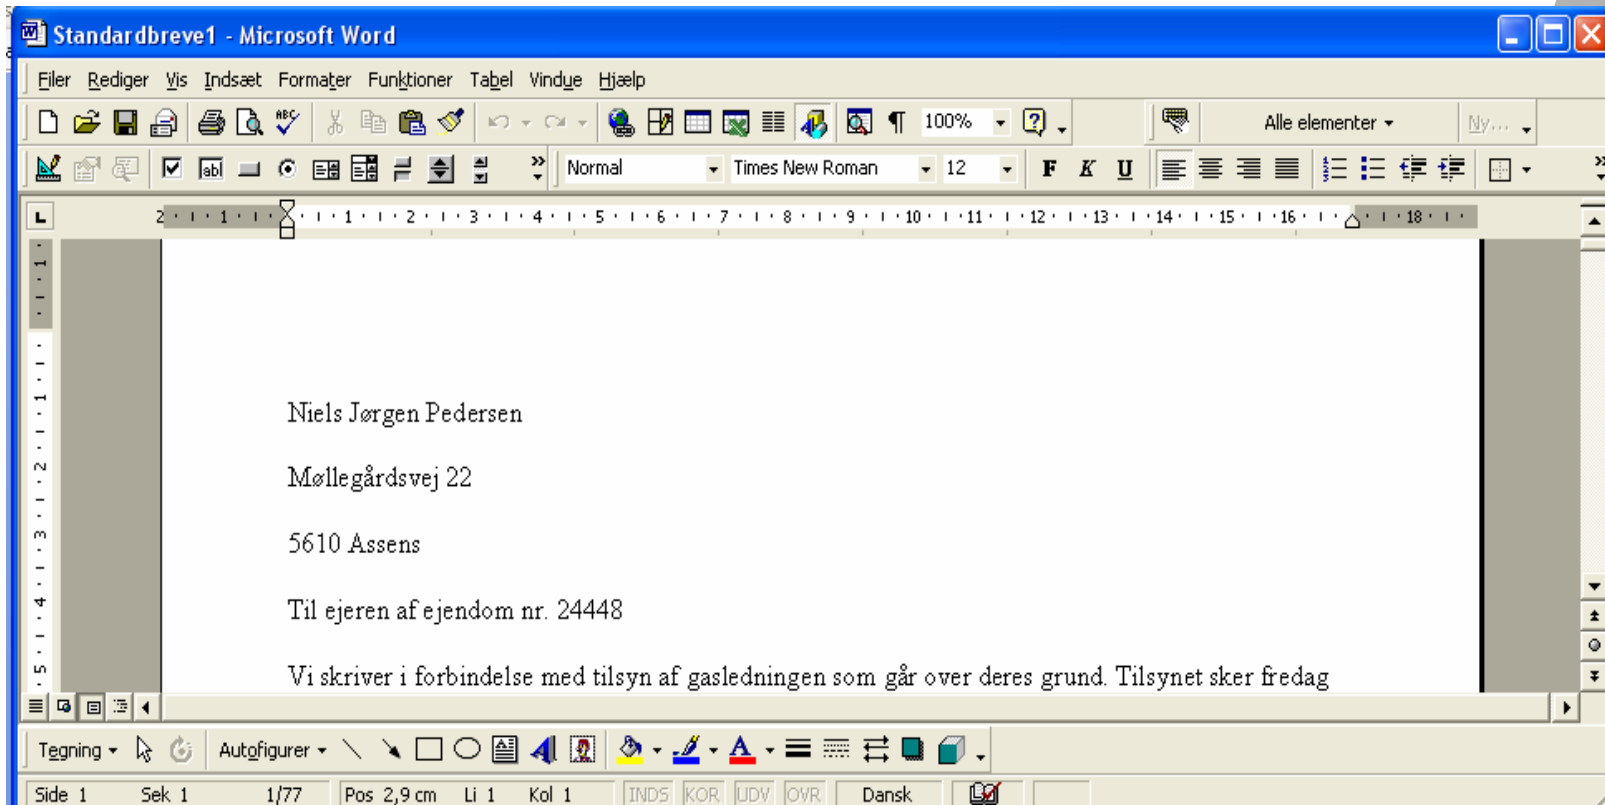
Standardbreve1 - Microsoft Word

Filer Rediger Vis Indsæt Formater Funktioner Tabel Vindue Hjælp

100%

Alle elementer

Ny...

Normal Times New Roman 12 F K U

2 1 1 2 3 4 5 6 7 8 9 10 11 12 13 14 15 16 18

Niels Jørgen Pedersen

Møllegårdsvej 22

5610 Assens

Til ejeren af ejendom nr. 24448

Vi skriver i forbindelse med tilsyn af gasledningen som går over deres grund. Tilsynet sker fredag

Tegning Autofigurer

Side 1 Sek 1 1/77 Pos 2,9 cm Li 1 Kol 1 INDS KOR UDV OVR Dansk